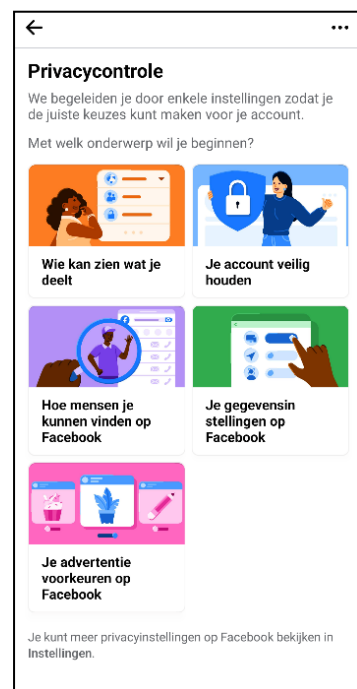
←

Privacycontrole

We begeleiden je door enkele instellingen zodat je de juiste keuzes kunt maken voor je account.

Met welk onderwerp wil je beginnen?

Wie kan zien wat je deelt

Je account veilig houden

Hoe mensen je kunnen vinden op Facebook

Je gegevensinstellingen op Facebook

Je advertentievoorkeuren op Facebook

Je kunt meer privacyinstellingen op Facebook bekijken in Instellingen.